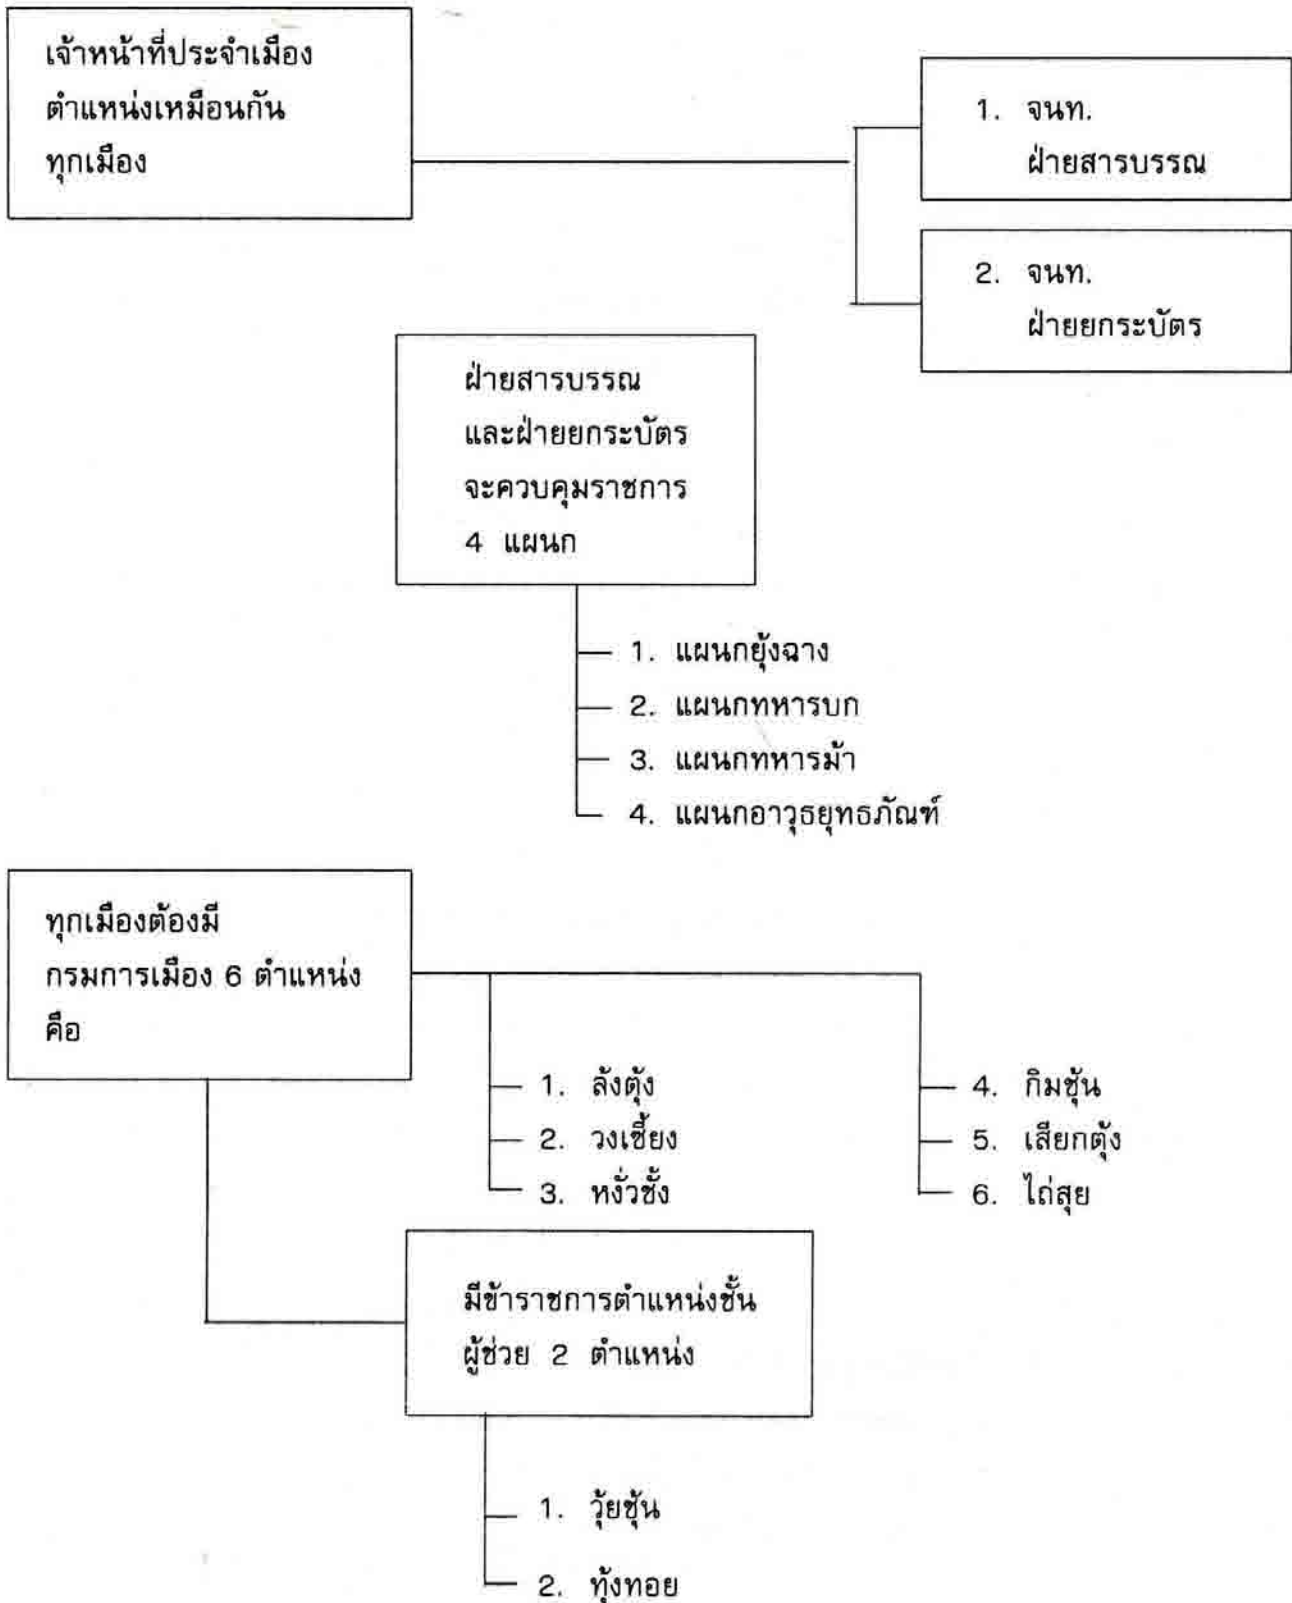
เจ้าหน้าที่ประจำเมือง ตำแหน่งเหมือนกัน ทุกเมือง

1. จนท. ฝ่ายสารบรรณ

2. จนท. ฝ่ายยกระบัตร

ฝ่ายสารบรรณ และฝ่ายยกระบัตร จะควบคุมราชการ 4 แผนก

1. แผนกยุ้งฉาง
2. แผนกทหารบก
3. แผนกทหารม้า
4. แผนกอาวุธยุทธภัณฑ์

ทุกเมืองต้องมี กรมการเมือง 6 ตำแหน่ง คือ

1. ลังตุ้ง
2. วงเซี้ยง
3. หงั่วซั้ง

4. กิมซุ้น
5. เสียกตุ้ง
6. ไถ่สุย

มีข้าราชการตำแหน่งชั้น ผู้ช่วย 2 ตำแหน่ง

1. วุ้ยซุ้น
2. ทุ้งทอย